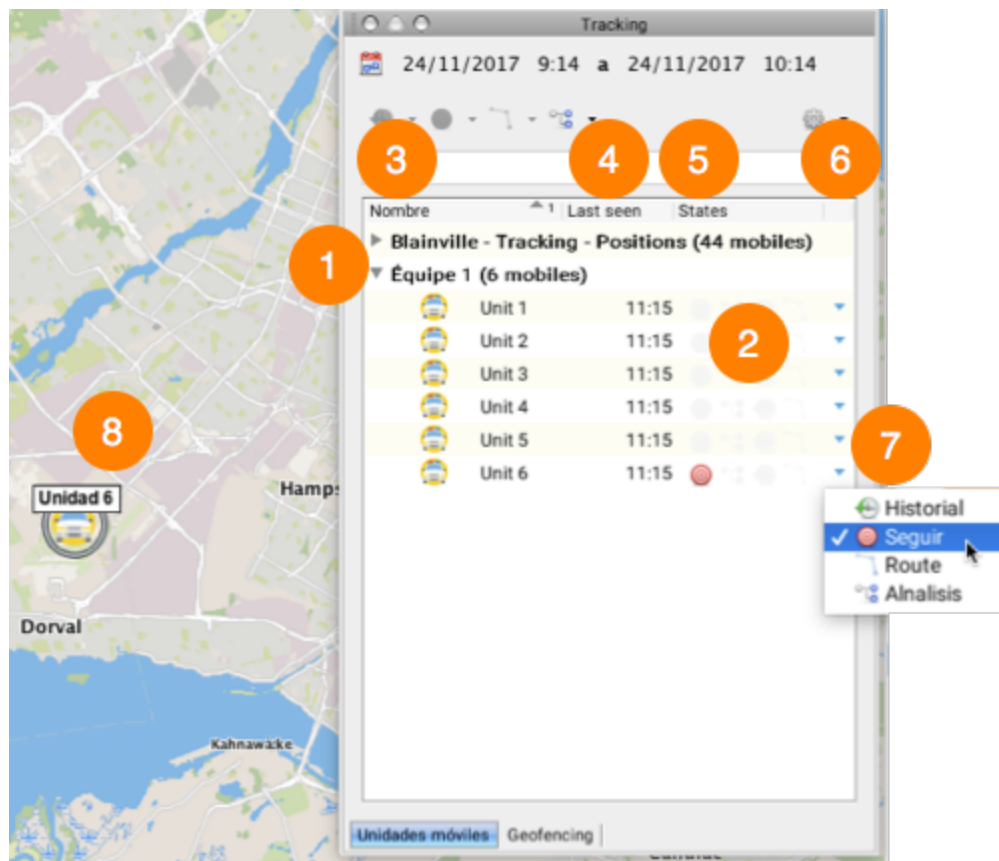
Tracking

24/11/2017 9:14 a 24/11/2017 10:14

3 4 5 6

Nombre 1 Last seen States

Blainville - Tracking - Positions (44 mobiles)

1

Équipe 1 (6 mobiles)

| | | |
|---|---|---|
| Unit 1 | 11:15 | |
| Unit 2 | 11:15 | |
| Unit 3 | 11:15 | |
| Unit 4 | 11:15 | |
| Unit 5 | 11:15 | |
| Unit 6 | 11:15 | |

2

7

Historial
✓ Seguir
Route
Alnalisis

8

Unidad 6

Hamps

Dorval

Kahnawake

Unidades móviles Geofencing